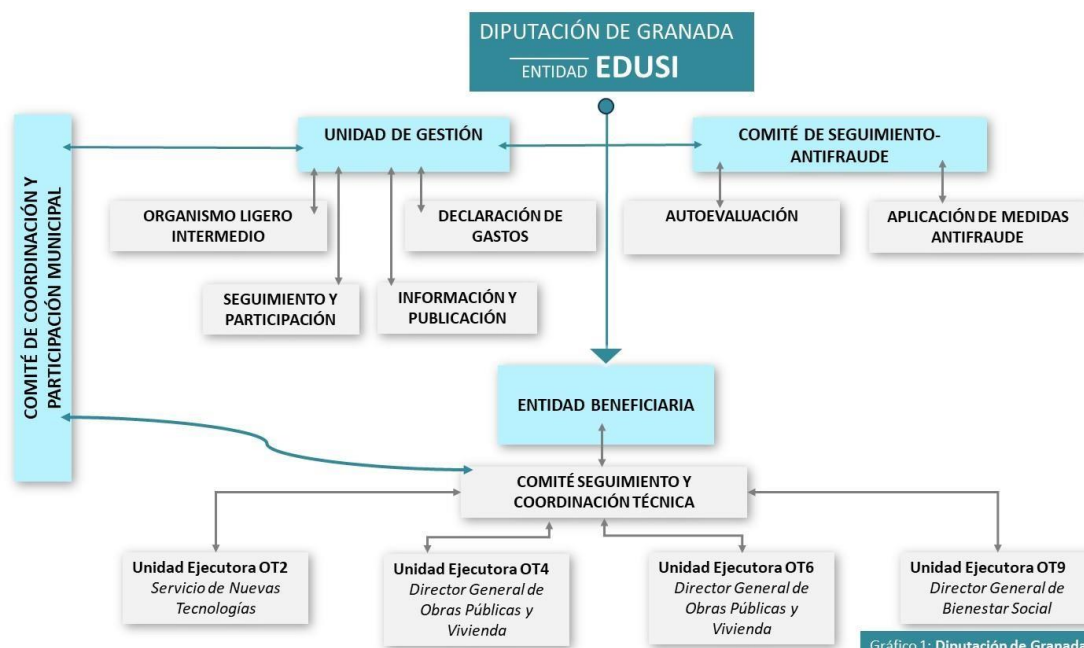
DIPUTACIÓN DE GRANADA
ENTIDAD EDUSI

COMITÉ DE COORDINACIÓN Y PARTICIPACIÓN MUNICIPAL

UNIDAD DE GESTIÓN

COMITÉ DE SEGUIMIENTO-ANTIFRAUDE

ORGANISMO LIGERO INTERMEDIO

DECLARACIÓN DE GASTOS

AUTOEVALUACIÓN

APLICACIÓN DE MEDIDAS ANTIFRAUDE

SEGUIMIENTO Y PARTICIPACIÓN

INFORMACIÓN Y PUBLICACIÓN

ENTIDAD BENEFICIARIA

COMITÉ SEGUIMIENTO Y COORDINACIÓN TÉCNICA

Unidad Ejecutora OT2
Servicio de Nuevas Tecnologías

Unidad Ejecutora OT4
Director General de Obras Públicas y Vivienda

Unidad Ejecutora OT6
Director General de Obras Públicas y Vivienda

Unidad Ejecutora OT9
Director General de Bienestar Social

Gráfico 1: Diputación de Granad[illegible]